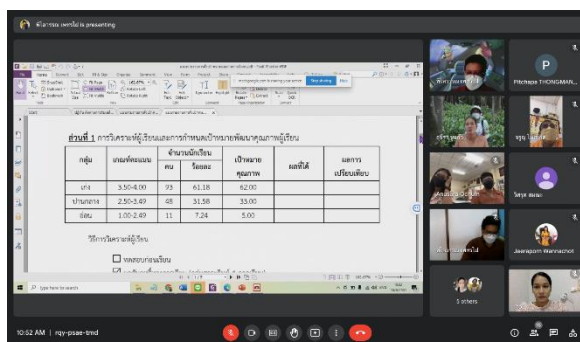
ทีมาภรณ์ เพชรโต is presenting

ส่วนที่ 1 การวิเคราะห์ผู้เรียนและการกำหนดเป้าหมายพัฒนาคุณภาพผู้เรียน

| กลุ่ม | เกณฑ์คะแนน | จำนวนนักเรียน คน | จำนวนนักเรียน ร้อยละ | เป้าหมายคุณภาพ | ผลที่ได้ | ผลการเปรียบเทียบ |
|---|---|---|---|---|---|---|
| เก่ง | 3.50-4.00 | 93 | 61.18 | 62.00 | | |
| ปานกลาง | 2.50-3.49 | 48 | 31.58 | 33.00 | | |
| อ่อน | 1.00-2.49 | 11 | 7.24 | 5.00 | | |

วิธีการวิเคราะห์ผู้เรียน

ผลสอบก่อนเรียน

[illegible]

Stop sharing

Pitchaya THONGMAN...

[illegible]

Jeerapom Wannachot

5 others

10:52 AM | nqy-psae-tmd